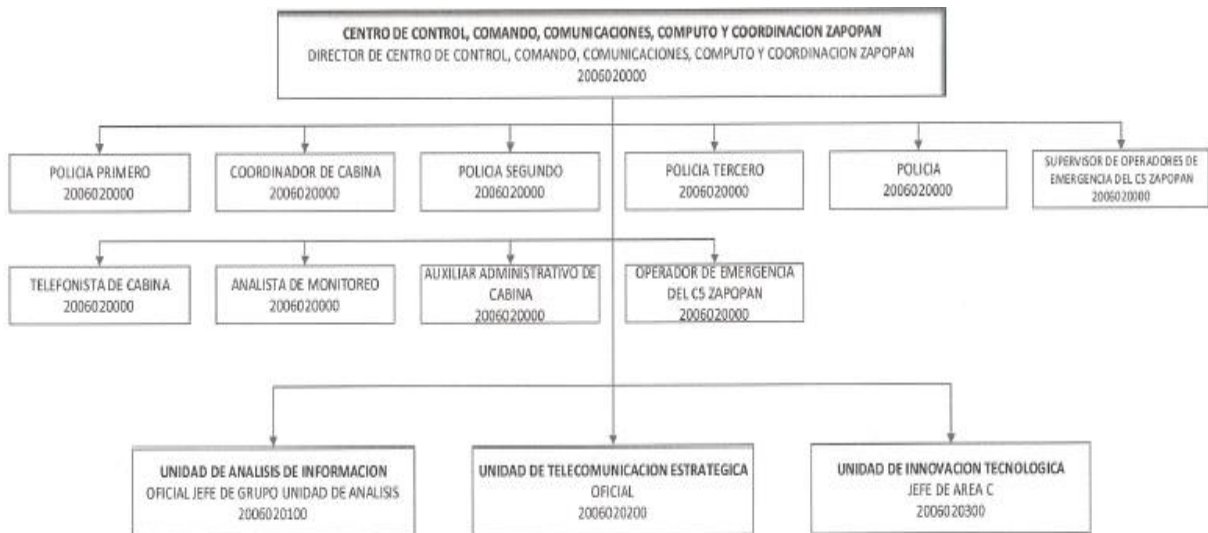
CENTRO DE CONTROL, COMANDO, COMUNICACIONES, COMPUTO Y COORDINACION ZAPOPAN
DIRECTOR DE CENTRO DE CONTROL, COMANDO, COMUNICACIONES, COMPUTO Y COORDINACION ZAPOPAN
2006020000

POLICIA PRIMERO
2006020000

COORDINADOR DE CABINA
2006020000

POLICIA SEGUNDO
2006020000

POLICIA TERCERO
2006020000

POLICIA
2006020000

SUPERVISOR DE OPERADORES DE EMERGENCIA DEL C5 ZAPOPAN
2006020000

TELEFONISTA DE CABINA
2006020000

ANALISTA DE MONITOREO
2006020000

AUXILIAR ADMINISTRATIVO DE CABINA
2006020000

OPERADOR DE EMERGENCIA DEL C5 ZAPOPAN
2006020000

UNIDAD DE ANALISIS DE INFORMACION
OFICIAL JEFE DE GRUPO UNIDAD DE ANALISIS
2006020100

UNIDAD DE TELECOMUNICACION ESTRATEGICA
OFICIAL
2006020200

UNIDAD DE INNOVACION TECNOLOGICA
JEFE DE AREA C
2006020300